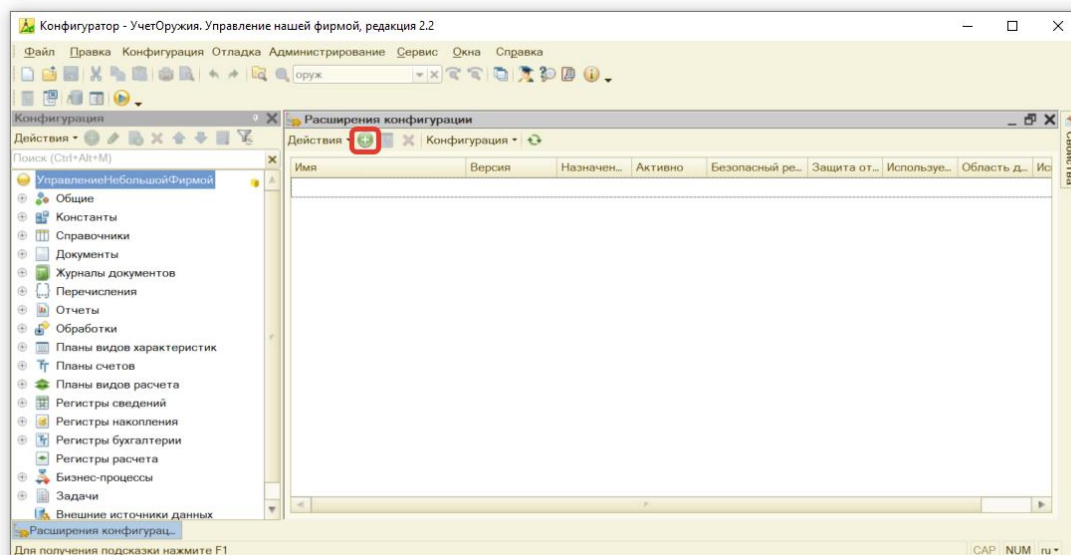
Конфигуратор - УчетОружия. Управление нашей фирмой, редакция 2.2

Файл Правка Конфигурация Отладка Администрирование Сервис Окна Справка

оруж

Конфигурация

Действия

Поиск (Ctrl+Alt+M)

УправлениеНебольшойФирмой
Общие
Константы
Справочники
Документы
Журналы документов
Перечисления
Отчеты
Обработки
Планы видов характеристик
Планы счетов
Планы видов расчета
Регистры сведений
Регистры накопления
Регистры бухгалтерии
Регистры расчета
Бизнес-процессы
Задачи
Внешние источники данных

Расширения конфигурации

Действия Конфигурация

| Имя | Версия | Назначен... | Активно | Безопасный ре... | Защита от... | Использує... | Область д... | Ис |
|---|---|---|---|---|---|---|---|---|
| | | | | | | | | |

Свойства

Расширения конфигурац...

Для получения подсказки нажмите F1

CAP NUM ru